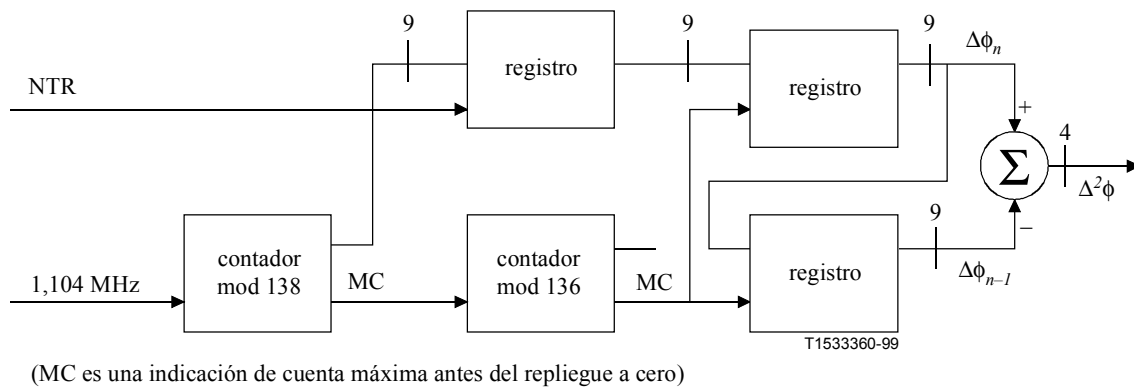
9

registro

9

registro

9

$\Delta\phi_n$

NTR

+

4

$\Sigma$

$\Delta^2\phi$

9

contador mod 138

contador mod 136

registro

−

1,104 MHz

MC

MC

$\Delta\phi_{n-1}$

T1533360-99

(MC es una indicación de cuenta máxima antes del repliegue a cero)